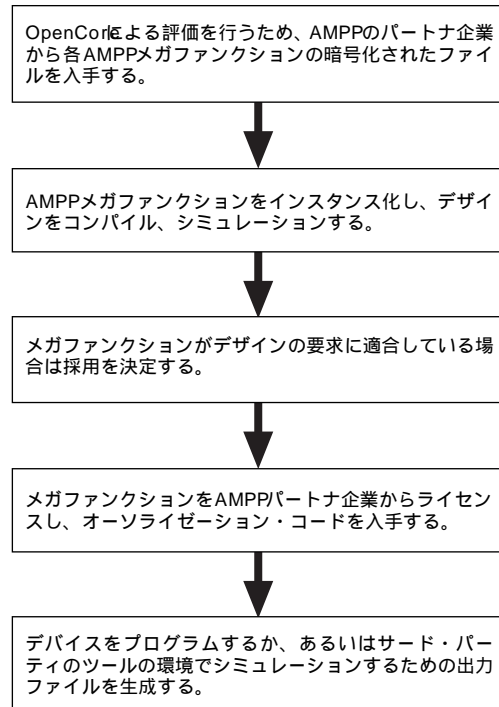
OpenCoreによる評価を行うため、AMPPのパートナ企業から各AMPPメガファンクションの暗号化されたファイルを入手する。

AMPPメガファンクションをインスタンス化し、デザインをコンパイル、シミュレーションする。

メガファンクションがデザインの要求に適合している場合は採用を決定する。

メガファンクションをAMPPパートナ企業からライセンスし、オーソライゼーション・コードを入手する。

デバイスをプログラムするか、あるいはサード・パーティのツールの環境でシミュレーションするための出力ファイルを生成する。